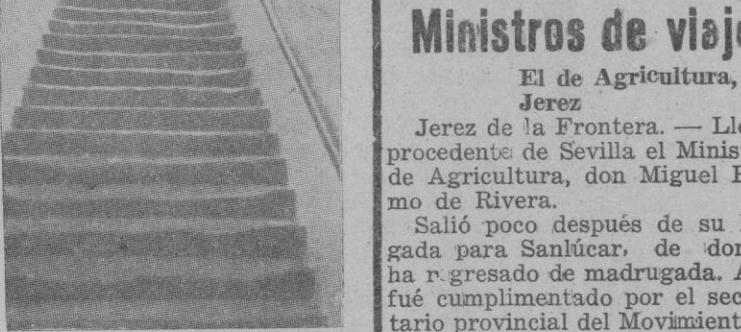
Ministros de viaje

El de Agricultura, en Jerez

Jerez de la Frontera. — Llegó procedente de Sevilla el Ministro de Agricultura, don Miguel Primo de Rivera.

Salió poco después de su llegada para Sanlúcar, de donde ha regresado de madrugada. Aquí fué cumplimentado por el secretario provincial del Movimient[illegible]